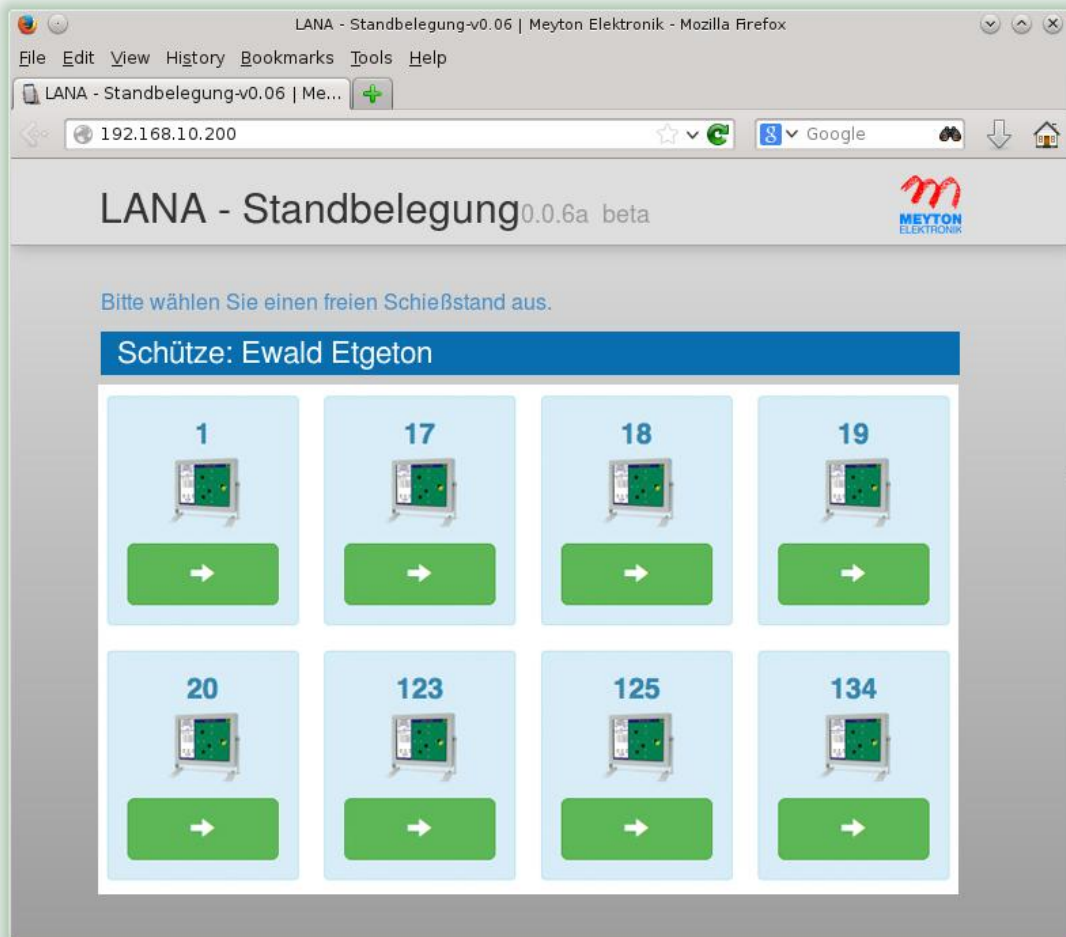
LANA - Standbelegung-v0.06 | Meyton Elektronik - Mozilla Firefox

File Edit View History Bookmarks Tools Help

LANA - Standbelegung-v0.06 | Me...

192.168.10.200

Google

LANA - Standbelegung0.0.6a beta

MEYTON
ELEKTRONIK

Bitte wählen Sie einen freien Schießstand aus.

Schütze: Ewald Etgeton

1

17

18

19

20

123

125

134